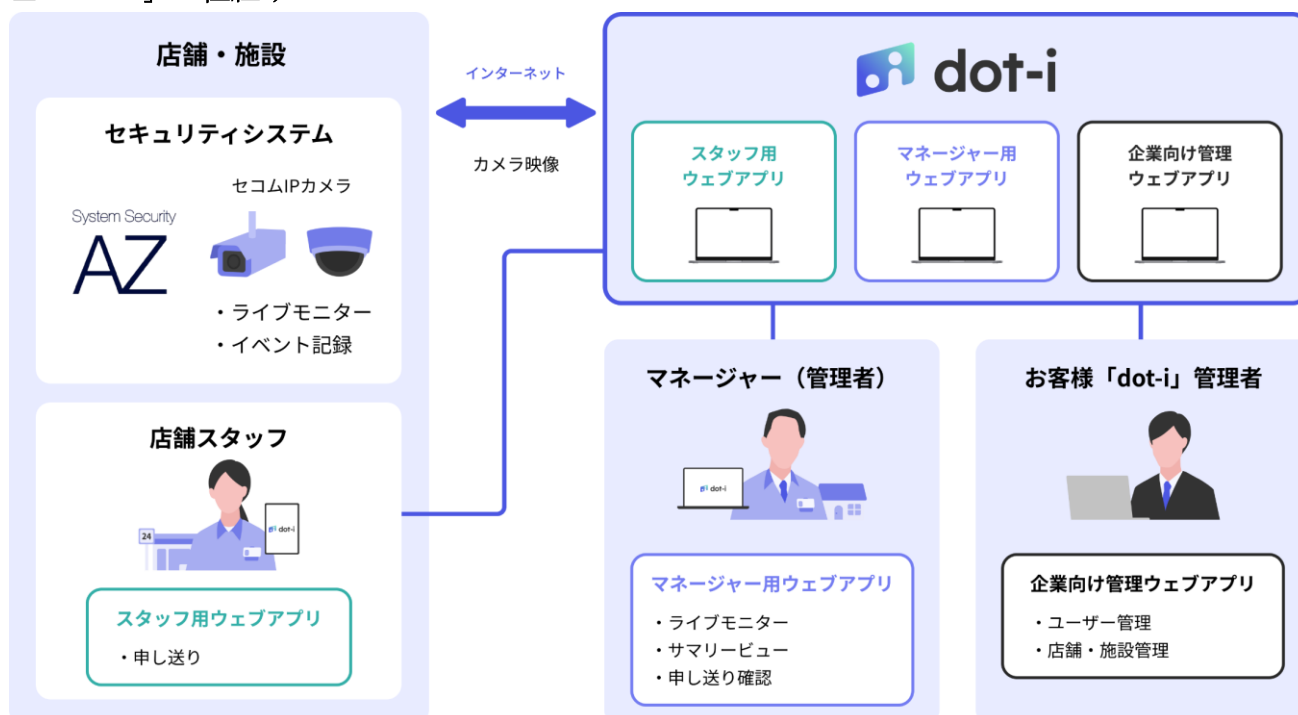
店舗・施設

セキュリティシステム

System Security
AZ

セコムIPカメラ

・ライブモニター
・イベント記録

店舗スタッフ

24

dot-i

スタッフ用ウェブアプリ
・申し送り

インターネット

カメラ映像

dot-i

スタッフ用
ウェブアプリ

マネージャー用
ウェブアプリ

企業向け管理
ウェブアプリ

マネージャー（管理者）

dot-i

マネージャー用ウェブアプリ
・ライブモニター
・サマリービュー
・申し送り確認

お客様「dot-i」管理者

企業向け管理ウェブアプリ
・ユーザー管理
・店舗・施設管理